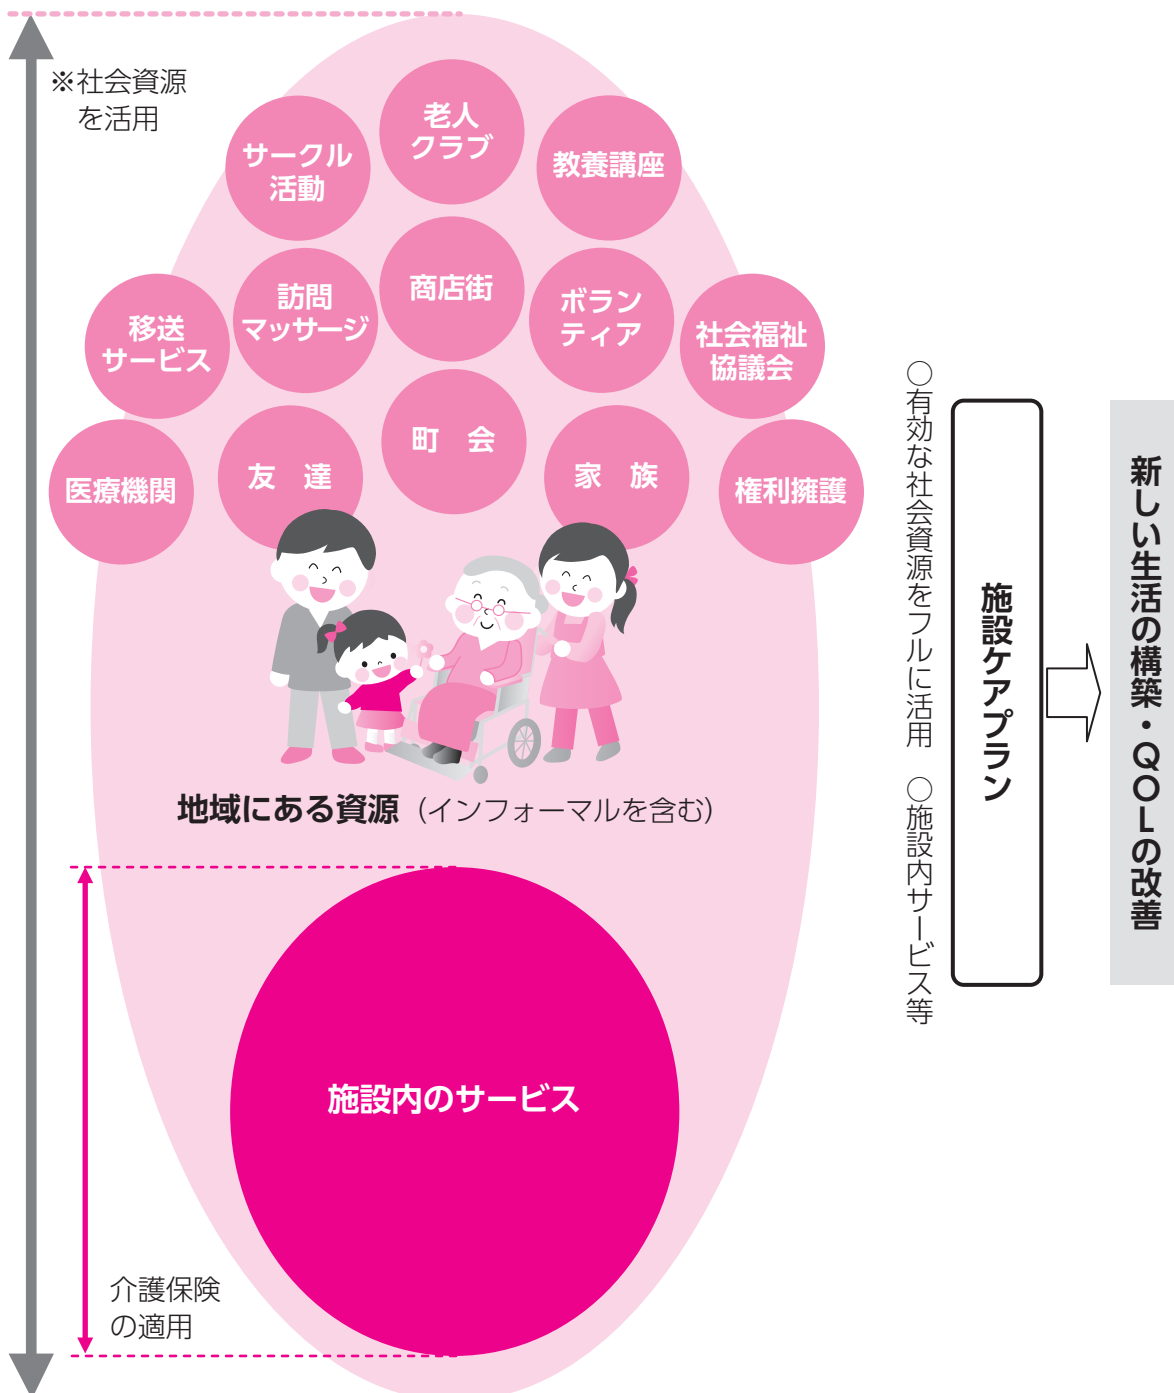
※社会資源を活用

老人クラブ

サークル活動

教養講座

商店街

訪問マッサージ

移送サービス

ボランティア

社会福祉協議会

町　会

医療機関

友　達

家　族

権利擁護

地域にある資源（インフォーマルを含む）

施設内のサービス

介護保険の適用

○有効な社会資源をフルに活用　○施設内サービス等

施設ケアプラン

新しい生活の構築・QOLの改善